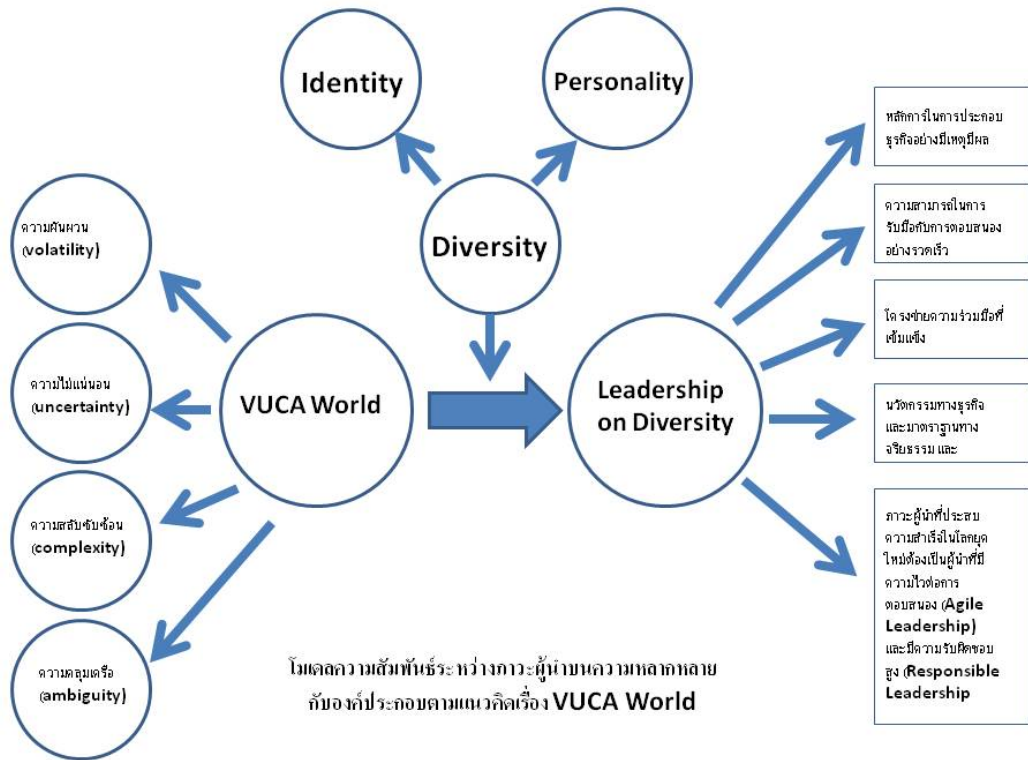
Identity

Personality

Diversity

ความผันผวน (volatility)

ความไม่แน่นอน (uncertainty)

ความสลับซับซ้อน (complexity)

ความคลุมเครือ (ambiguity)

VUCA World

Leadership on Diversity

หลักการในการประกอบธุรกิจอย่างมีเหตุมีผล

ความสามารถในการรับมือกับการตอบสนองอย่างรวดเร็ว

โครงข่ายความร่วมมือที่เข้มแข็ง

นวัตกรรมทางธุรกิจและมาตรฐานทางจริยธรรม และ

ภาวะผู้นำที่ประสบความสำเร็จในโลกยุคใหม่ต้องเป็นผู้นำที่มีความไวต่อการตอบสนอง (Agile Leadership) และมีความรับผิดชอบสูง (Responsible Leadership

โมเดลความสัมพันธ์ระหว่างภาวะผู้นำบนความหลากหลายกับองค์ประกอบตามแนวคิดเรื่อง VUCA World